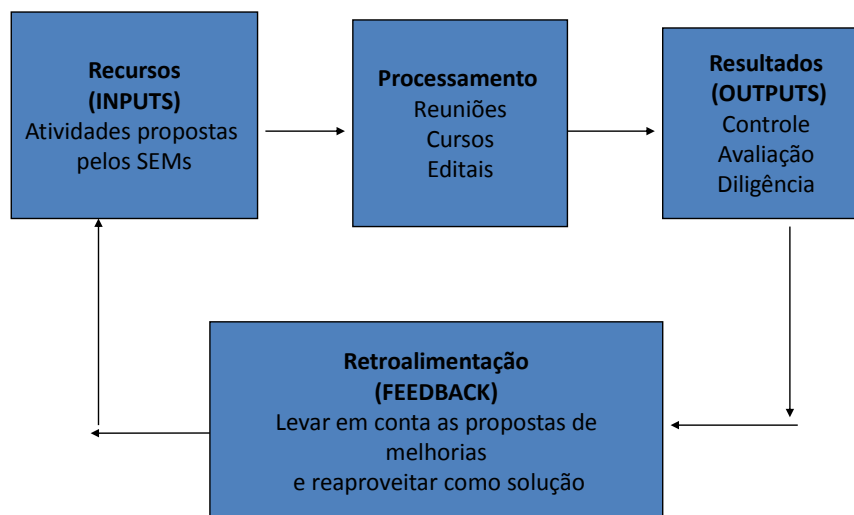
**Recursos**
**(INPUTS)**
Atividades propostas pelos SEMs

**Processamento**
Reuniões
Cursos
Editais

**Resultados**
**(OUTPUTS)**
Controle
Avaliação
Diligência

**Retroalimentação**
**(FEEDBACK)**
Levar em conta as propostas de melhorias
e reaproveitar como solução